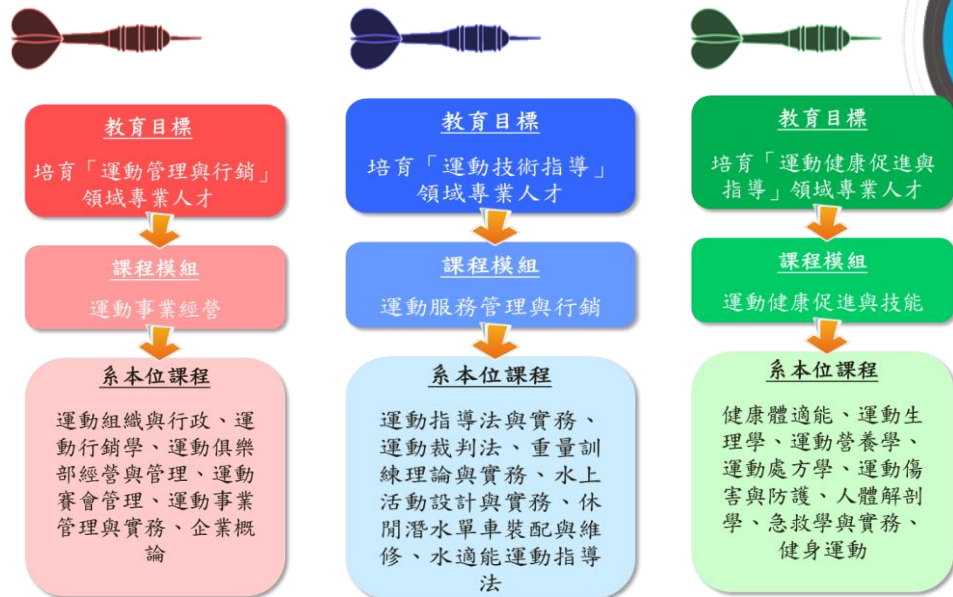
教育目標

培育「運動管理與行銷」領域專業人才

課程模組

運動事業經營

系本位課程

運動組織與行政、運動行銷學、運動俱樂部經營與管理、運動賽會管理、運動事業管理與實務、企業概論

教育目標

培育「運動技術指導」領域專業人才

課程模組

運動服務管理與行銷

系本位課程

運動指導法與實務、運動裁判法、重量訓練理論與實務、水上活動設計與實務、休閒潛水單車裝配與維修、水適能運動指導法

教育目標

培育「運動健康促進與指導」領域專業人才

課程模組

運動健康促進與技能

系本位課程

健康體適能、運動生理學、運動營養學、運動處方學、運動傷害與防護、人體解剖學、急救學與實務、健身運動